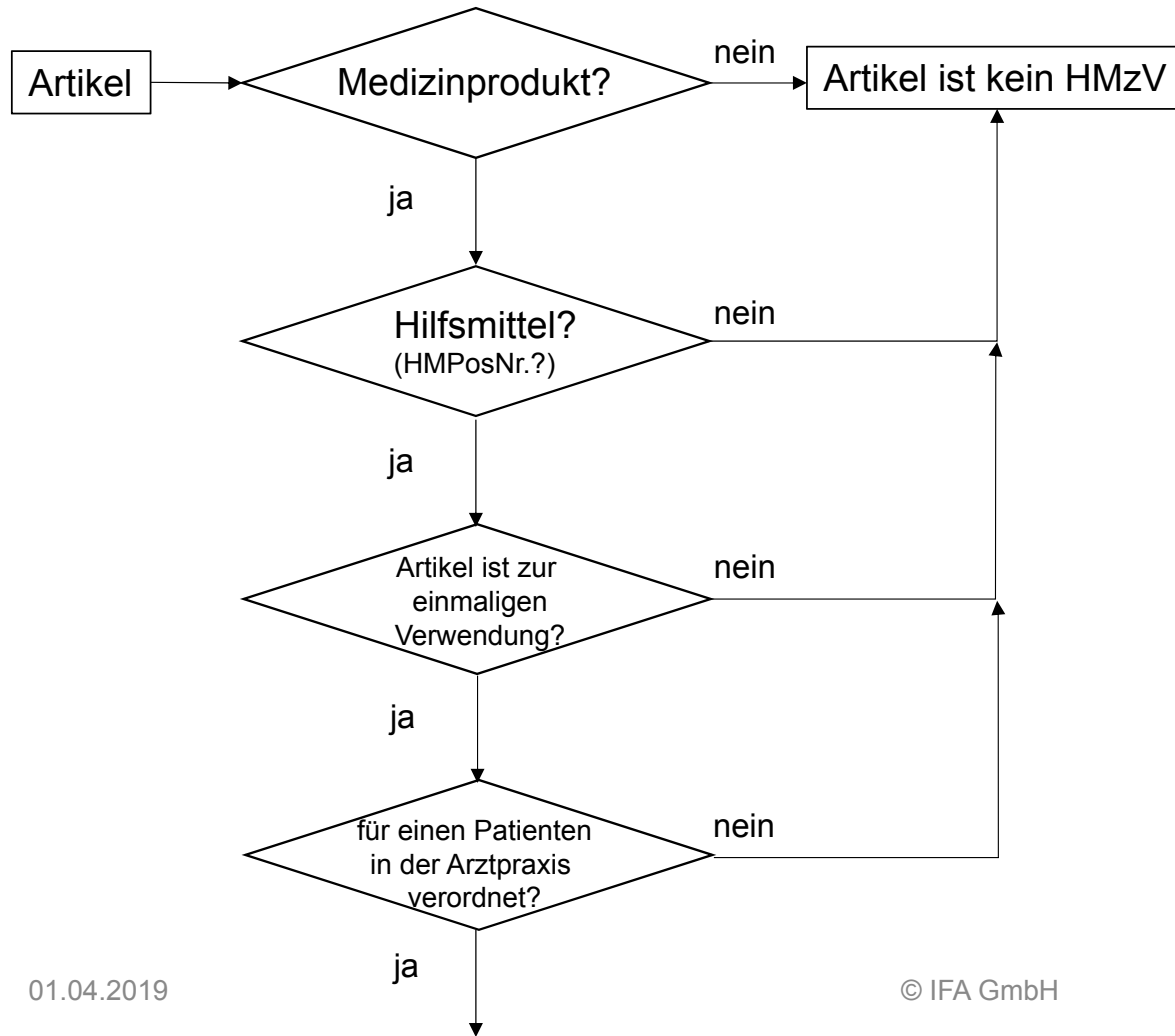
Artikel

Medizinprodukt?

nein

Artikel ist kein HMzV

ja

Hilfsmittel?
(HMPosNr.?)

nein

ja

Artikel ist zur einmaligen Verwendung?

nein

ja

für einen Patienten in der Arztpraxis verordnet?

nein

ja

01.04.2019

© IFA GmbH